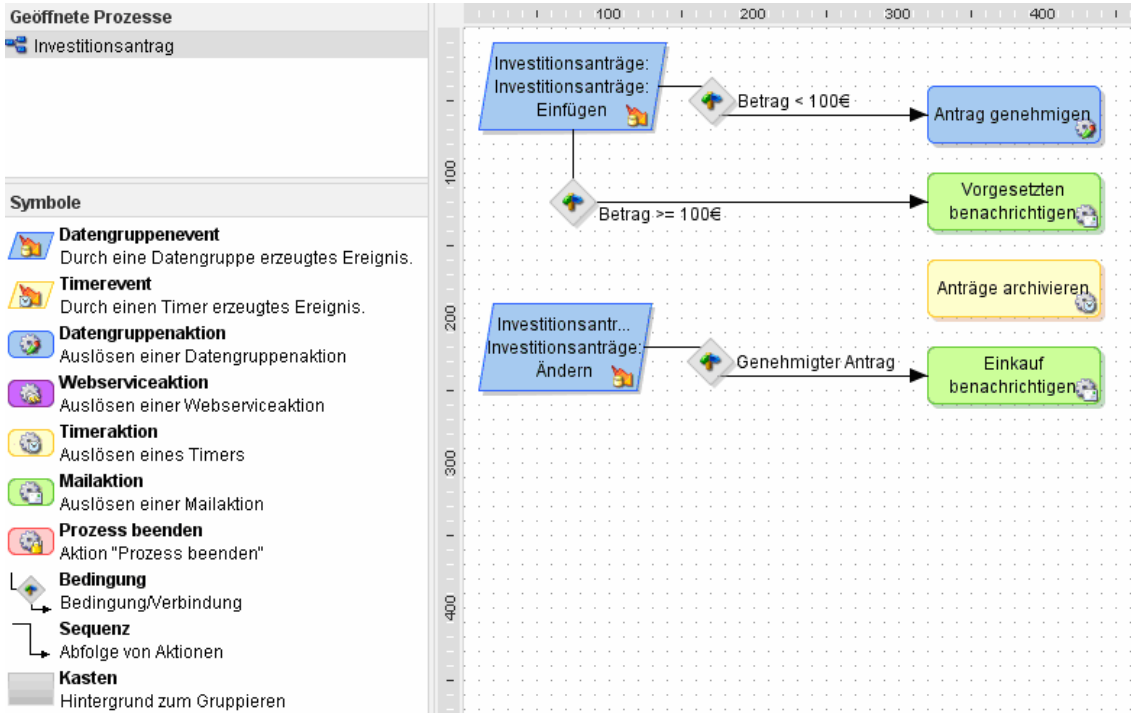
Geöffnete Prozesse

Investitionsantrag

Symbole

Datengruppenevent
Durch eine Datengruppe erzeugtes Ereignis.

Timerevent
Durch einen Timer erzeugtes Ereignis.

Datengruppenaktion
Auslösen einer Datengruppenaktion

Webserviceaktion
Auslösen einer Webserviceaktion

Timeraktion
Auslösen eines Timers

Mailaktion
Auslösen einer Mailaktion

Prozess beenden
Aktion "Prozess beenden"

Bedingung
Bedingung/Verbindung

Sequenz
Abfolge von Aktionen

Kasten
Hintergrund zum Gruppieren

100 200 300 400

100 200 300 400

Investitionsanträge: Investitionsanträge: Einfügen

Betrag < 100€

Antrag genehmigen

Betrag >= 100€

Vorgesetzten benachrichtigen

Anträge archivieren

Investitionsantr... Investitionsanträge: Ändern

Genehmigter Antrag

Einkauf benachrichtigen